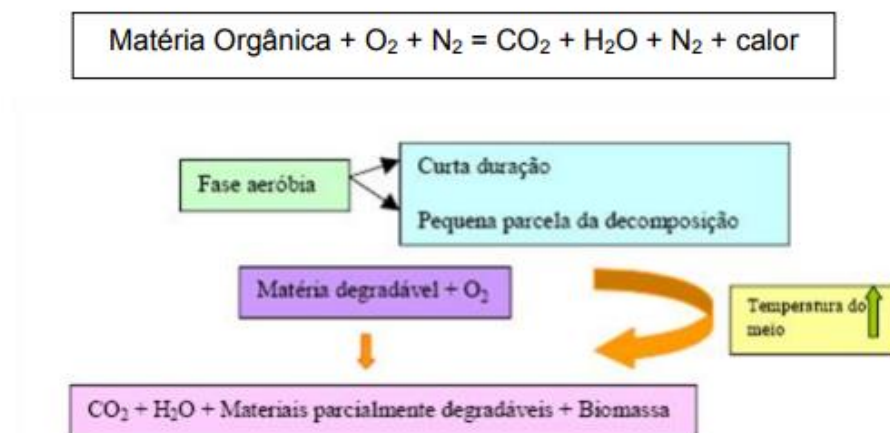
Matéria Orgânica + $O_2$ + $N_2$ = $CO_2$ + $H_2O$ + $N_2$ + calor

Fase aeróbia

Curta duração

Pequena parcela da decomposição

Matéria degradável + $O_2$

Temperatura do meio

$CO_2$ + $H_2O$ + Materiais parcialmente degradáveis + Biomassa